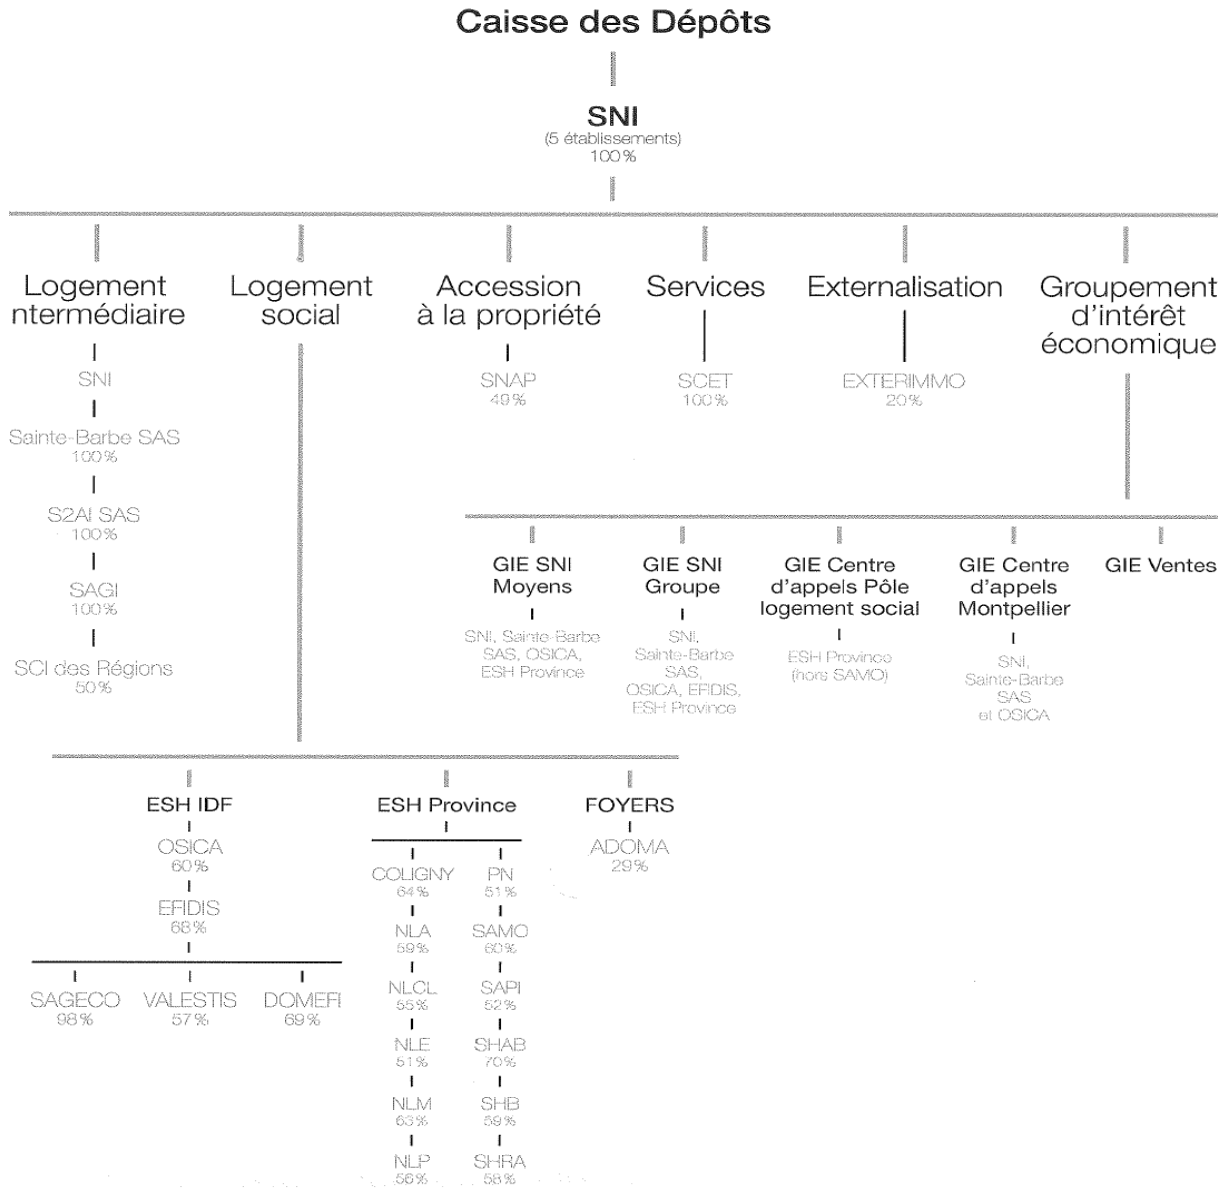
Caisse des Dépôts

SNI
(5 établissements)
100 %

Logement ntermédiaire

SNI

Sainte-Barbe SAS
100 %

S2AI SAS
100 %

SAGI
100 %

SCI des Régions
50 %

Logement social

Accession à la propriété

SNAP
49 %

Services

SCET
100 %

Externalisation

EXTERIMMO
20 %

Groupement d'intérêt économique

GIE SNI Moyens

SNI, Sainte-Barbe SAS, OSICA, ESH Province

GIE SNI Groupe

SNI, Sainte-Barbe SAS, OSICA, EFIDIS, ESH Province

GIE Centre d'appels Pôle logement social

ESH Province (hors SAMO)

GIE Centre d'appels Montpellier

SNI, Sainte-Barbe SAS et OSICA

GIE Ventes

ESH IDF

OSICA
60 %

EFIDIS
68 %

SAGECO
98 %

VALESTIS
57 %

DOMEFI
69 %

ESH Province

COLIGNY
64 %

NLA
59 %

NLCL
55 %

NLE
51 %

NLM
63 %

NLP
56 %

PN
51 %

SAMO
60 %

SAPI
52 %

SHAB
70 %

SHB
59 %

SHRA
58 %

FOYERS

ADOMA
29 %